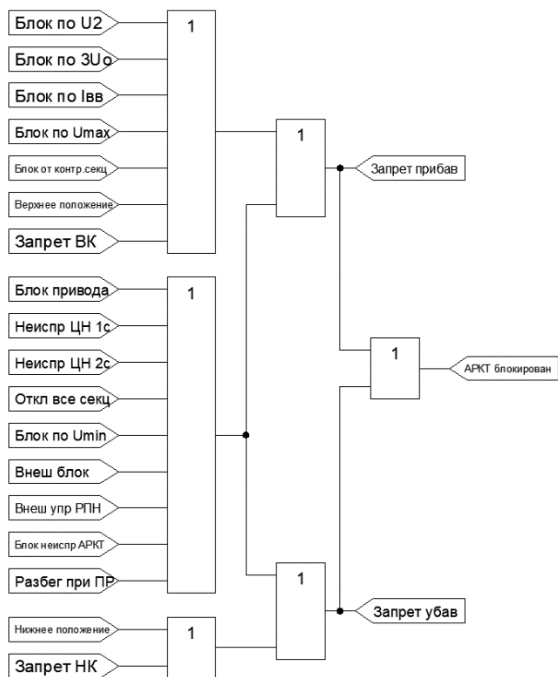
Блок по U2
Блок по 3Uo
Блок по Iвв
Блок по Umax
Блок от контр.секц
Верхнее положение
Запрет ВК

1

1

Запрет прибав

Блок привода
Неиспр ЦН 1с
Неиспр ЦН 2с
Откл все секц
Блок по Umin
Внеш блок
Внеш упр РПН
Блок неиспр АРКТ
Разбег при ПР

1

1

АРКТ блокирован

1

Запрет убав

Нижнее положение
Запрет НК

1